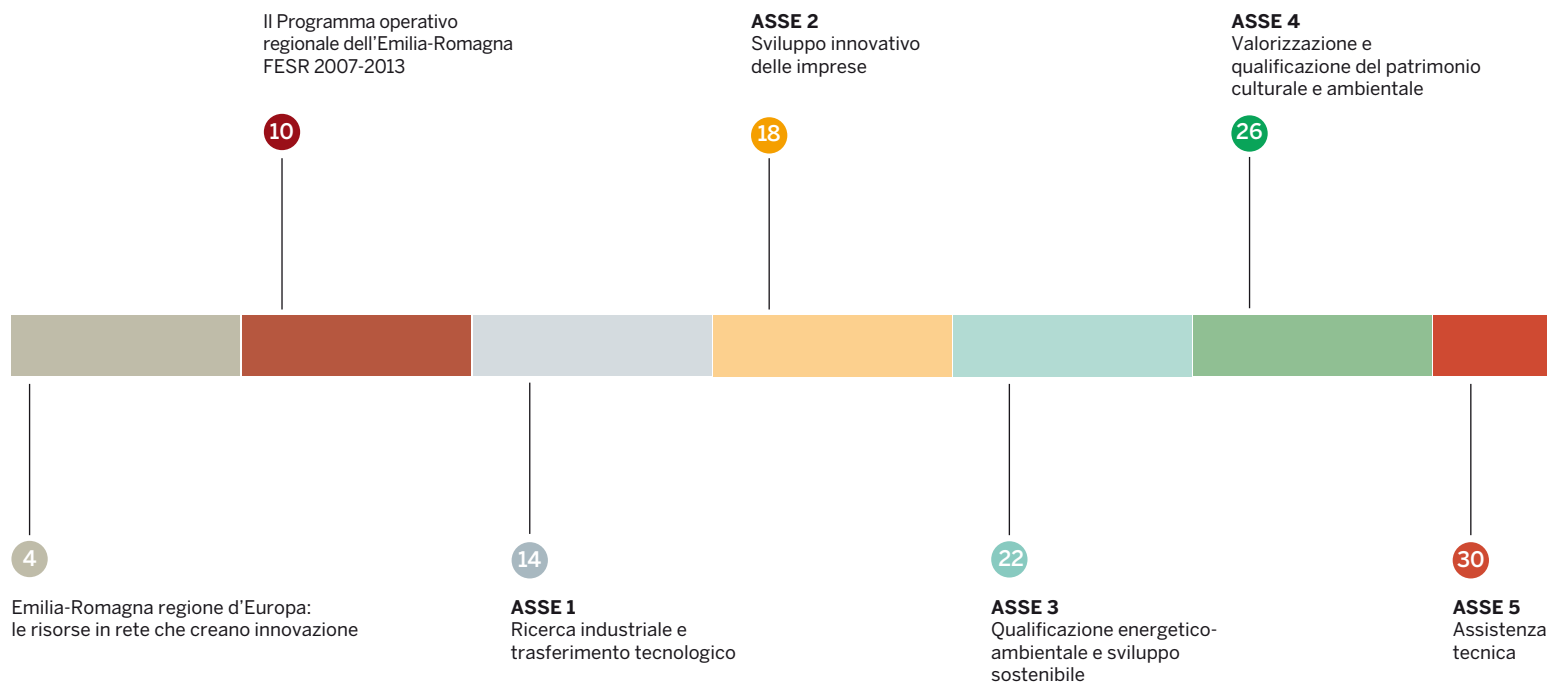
Il Programma operativo regionale dell'Emilia-Romagna FESR 2007-2013

10

**ASSE 2**
Sviluppo innovativo delle imprese

18

**ASSE 4**
Valorizzazione e qualificazione del patrimonio culturale e ambientale

26

4

Emilia-Romagna regione d'Europa: le risorse in rete che creano innovazione

14

**ASSE 1**
Ricerca industriale e trasferimento tecnologico

22

**ASSE 3**
Qualificazione energetico-ambientale e sviluppo sostenibile

30

**ASSE 5**
Assistenza tecnica